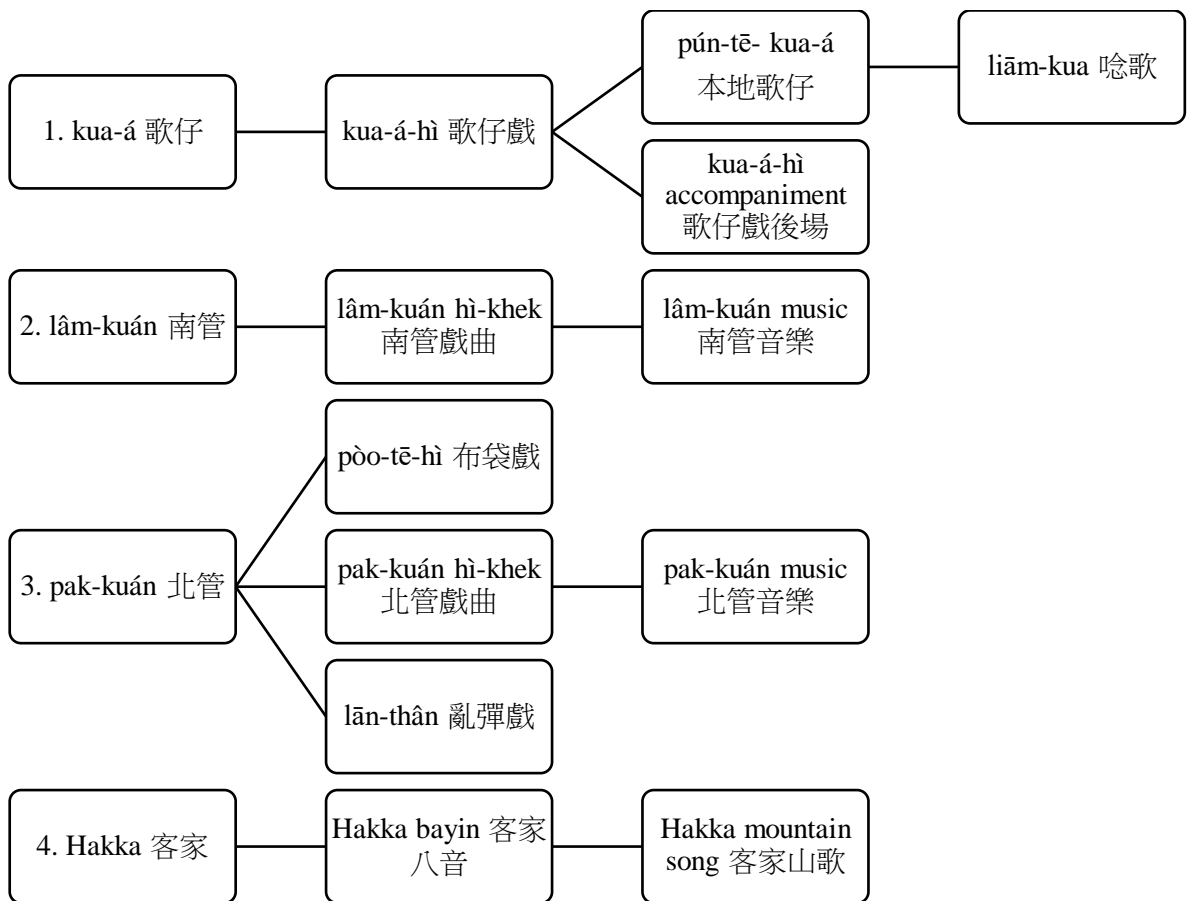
1. kua-á 歌仔

kua-á-hì 歌仔戲

pún-tē- kua-á 本地歌仔

liām-kua 唸歌

kua-á-hì accompaniment 歌仔戲後場

2. lâm-kuán 南管

lâm-kuán hì-khek 南管戲曲

lâm-kuán music 南管音樂

3. pak-kuán 北管

pòo-tē-hì 布袋戲

pak-kuán hì-khek 北管戲曲

pak-kuán music 北管音樂

lān-thân 亂彈戲

4. Hakka 客家

Hakka bayin 客家八音

Hakka mountain song 客家山歌